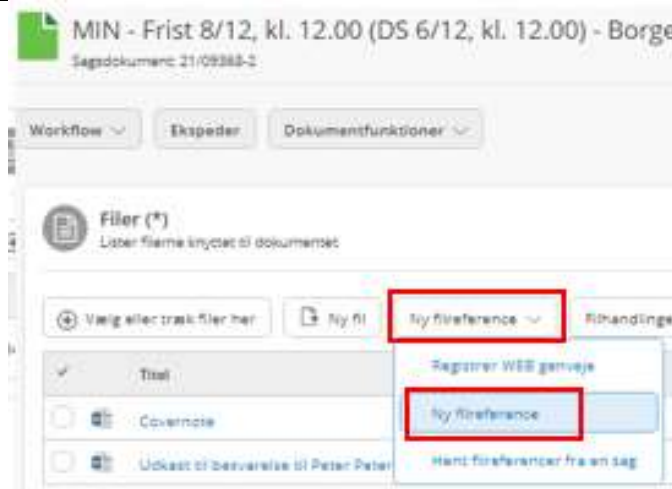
MIN - Frist 8/12, kl. 12.00 (DS 6/12, kl. 12.00) - Borge

Sagsdokument 21/09368-2

Workflow

Ekspeder

Dokumentfunktioner

Filer (*)

Lister filerne knyttet til dokumentet

Vælg eller træk filer her

Ny fil

Ny filreference

Tilhandlinge

Titel

Registrer WEB genvej

Ny filreference

Hent filreferencer fra en sag

Covernote

Udkast til besvarelse til Peter Peter